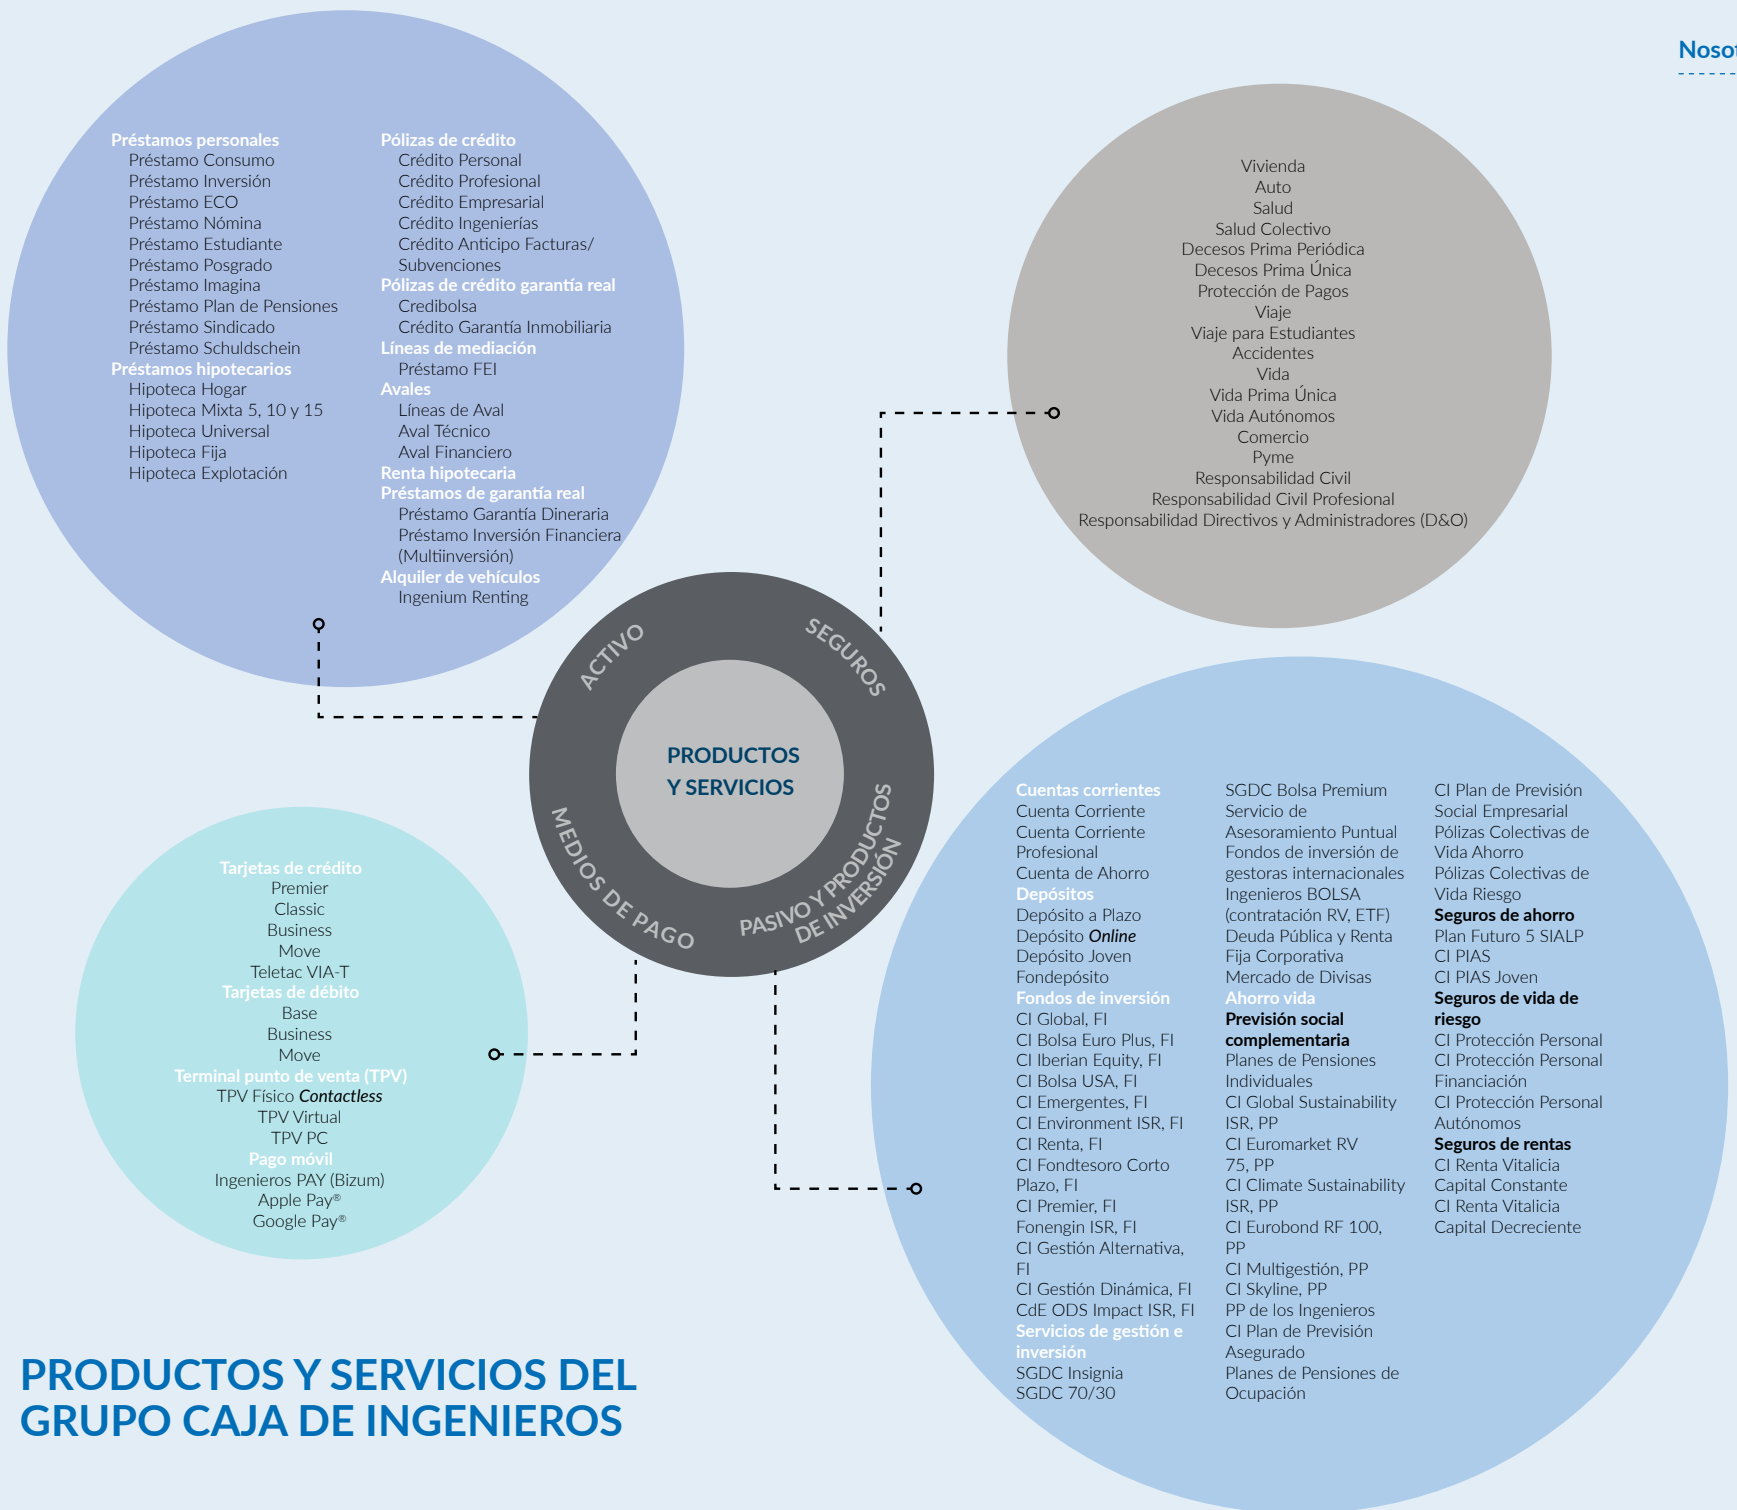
Nosot

Préstamos personales
Préstamo Consumo
Préstamo Inversión
Préstamo ECO
Préstamo Nómina
Préstamo Estudiante
Préstamo Posgrado
Préstamo Imagina
Préstamo Plan de Pensiones
Préstamo Sindicado
Préstamo Schuldschein
Préstamos hipotecarios
Hipoteca Hogar
Hipoteca Mixta 5, 10 y 15
Hipoteca Universal
Hipoteca Fija
Hipoteca Explotación

Pólizas de crédito
Crédito Personal
Crédito Profesional
Crédito Empresarial
Crédito Ingenierías
Crédito Anticipo Facturas/ Subvenciones
Pólizas de crédito garantía real
Credibolsa
Crédito Garantía Inmobiliaria
Líneas de mediación
Préstamo FEI
Avales
Líneas de Aval
Aval Técnico
Aval Financiero
Renta hipotecaria
Préstamos de garantía real
Préstamo Garantía Dineraria
Préstamo Inversión Financiera (Multiinversión)
Alquiler de vehículos
Ingenium Renting

Vivienda
Auto
Salud
Salud Colectivo
Decesos Prima Periódica
Decesos Prima Única
Protección de Pagos
Viaje
Viaje para Estudiantes
Accidentes
Vida
Vida Prima Única
Vida Autónomos
Comercio
Pyme
Responsabilidad Civil
Responsabilidad Civil Profesional
Responsabilidad Directivos y Administradores (D&O)

ACTIVO
SEGUROS
PRODUCTOS Y SERVICIOS
MEDIOS DE PAGO
PASIVO Y PRODUCTOS DE INVERSIÓN

Tarjetas de crédito
Premier
Classic
Business
Move
Teletac VIA-T
Tarjetas de débito
Base
Business
Move
Terminal punto de venta (TPV)
TPV Físico Contactless
TPV Virtual
TPV PC
Pago móvil
Ingenieros PAY (Bizum)
Apple Pay®
Google Pay®

Cuentas corrientes
Cuenta Corriente
Cuenta Corriente Profesional
Cuenta de Ahorro
Depósitos
Depósito a Plazo
Depósito Online
Depósito Joven
Fondepósito
Fondos de inversión
CI Global, FI
CI Bolsa Euro Plus, FI
CI Iberian Equity, FI
CI Bolsa USA, FI
CI Emergentes, FI
CI Environment ISR, FI
CI Renta, FI
CI Fondtesoro Corto Plazo, FI
CI Premier, FI
Fonengin ISR, FI
CI Gestión Alternativa, FI
CI Gestión Dinámica, FI
CdE ODS Impact ISR, FI
Servicios de gestión e inversión
SGDC Insignia
SGDC 70/30

SGDC Bolsa Premium
Servicio de Asesoramiento Puntual
Fondos de inversión de gestoras internacionales
Ingenieros BOLSA (contratación RV, ETF)
Deuda Pública y Renta Fija Corporativa
Mercado de Divisas
Ahorro vida
Previsión social complementaria
Planes de Pensiones Individuales
CI Global Sustainability ISR, PP
CI Euromarket RV 75, PP
CI Climate Sustainability ISR, PP
CI Eurobond RF 100, PP
CI Multigestión, PP
CI Skyline, PP
PP de los Ingenieros
CI Plan de Previsión Asegurado
Planes de Pensiones de Ocupación

CI Plan de Previsión Social Empresarial
Pólizas Colectivas de Vida Ahorro
Pólizas Colectivas de Vida Riesgo
Seguros de ahorro
Plan Futuro 5 SIALP
CI PIAS
CI PIAS Joven
Seguros de vida de riesgo
CI Protección Personal
CI Protección Personal Financiación
CI Protección Personal Autónomos
Seguros de rentas
CI Renta Vitalicia Capital Constante
CI Renta Vitalicia Capital Decreciente

PRODUCTOS Y SERVICIOS DEL GRUPO CAJA DE INGENIEROS